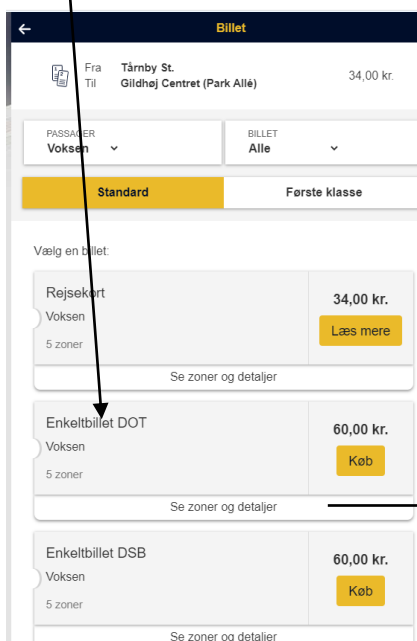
←
Billet

Fra Tårnby St.
Til Gildhøj Centret (Park Allé)
34,00 kr.

PASSAGER
Voksen

BILLET
Alle

Standard
Første klasse

Vælg en billet:

Rejsekort
Voksen
5 zoner
34,00 kr.
Læs mere
Se zoner og detaljer

Enkeltbillet DOT
Voksen
5 zoner
60,00 kr.
Køb
Se zoner og detaljer

Enkeltbillet DSB
Voksen
5 zoner
60,00 kr.
Køb
Se zoner og detaljer